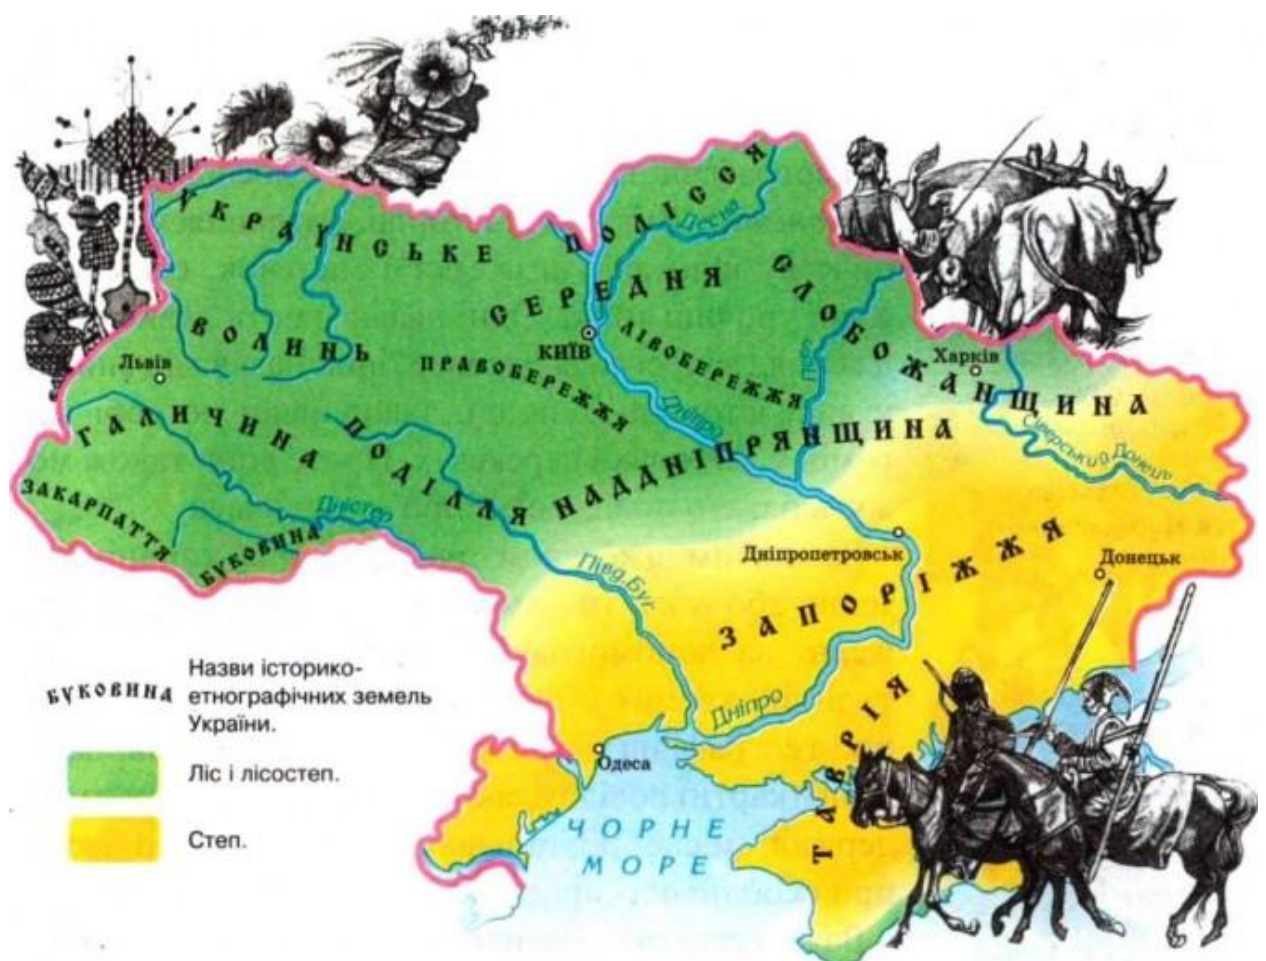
УКРАЇНСЬКЕ ПОЛІССЯ
ВОЛИНЬ
СЕРЕДНЯ
СЛОБОЖАНЩИНА
Десна
Львів
Київ
ПРАВОБЕРЕЖЖЯ
ЛІВОБЕРЕЖЖЯ
Харків
Дніпро
Псел
ГАЛИЧИНА
ПОДІЛЛЯ
НАДДНІПРЯНЩИНА
Сіверський Донець
ЗАКАРПАТТЯ
Дністер
БУКОВИНА
Дніпропетровськ
Півд. Буг
ЗАПОРІЖЖЯ
Донецьк
Дніпро
ТАВРІЯ
Одеса
ЧОРНЕ МОРЕ

БУКОВИНА Назви історико-етнографічних земель України.
Ліс і лісостеп.
Степ.